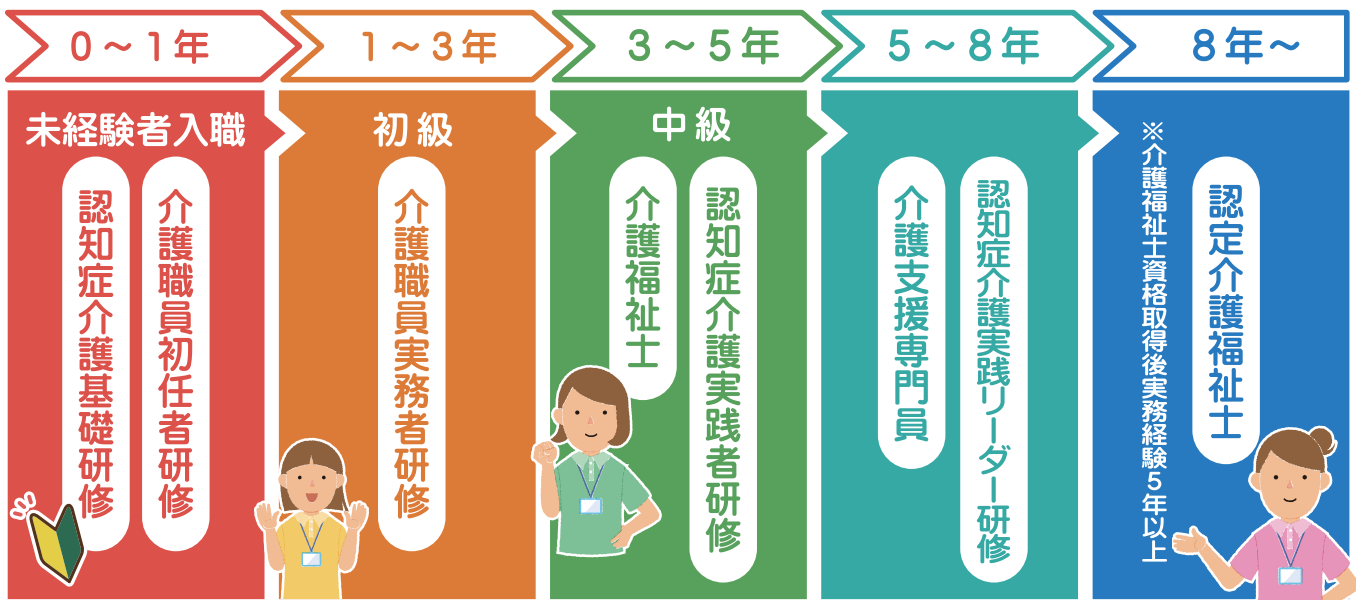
0～1年

未経験者入職

介護職員初任者研修

認知症介護基礎研修

1～3年

初級

介護職員実務者研修

3～5年

中級

認知症介護実践者研修

介護福祉士

5～8年

認知症介護実践リーダー研修

介護支援専門員

8年～

※介護福祉士資格取得後実務経験5年以上

認定介護福祉士